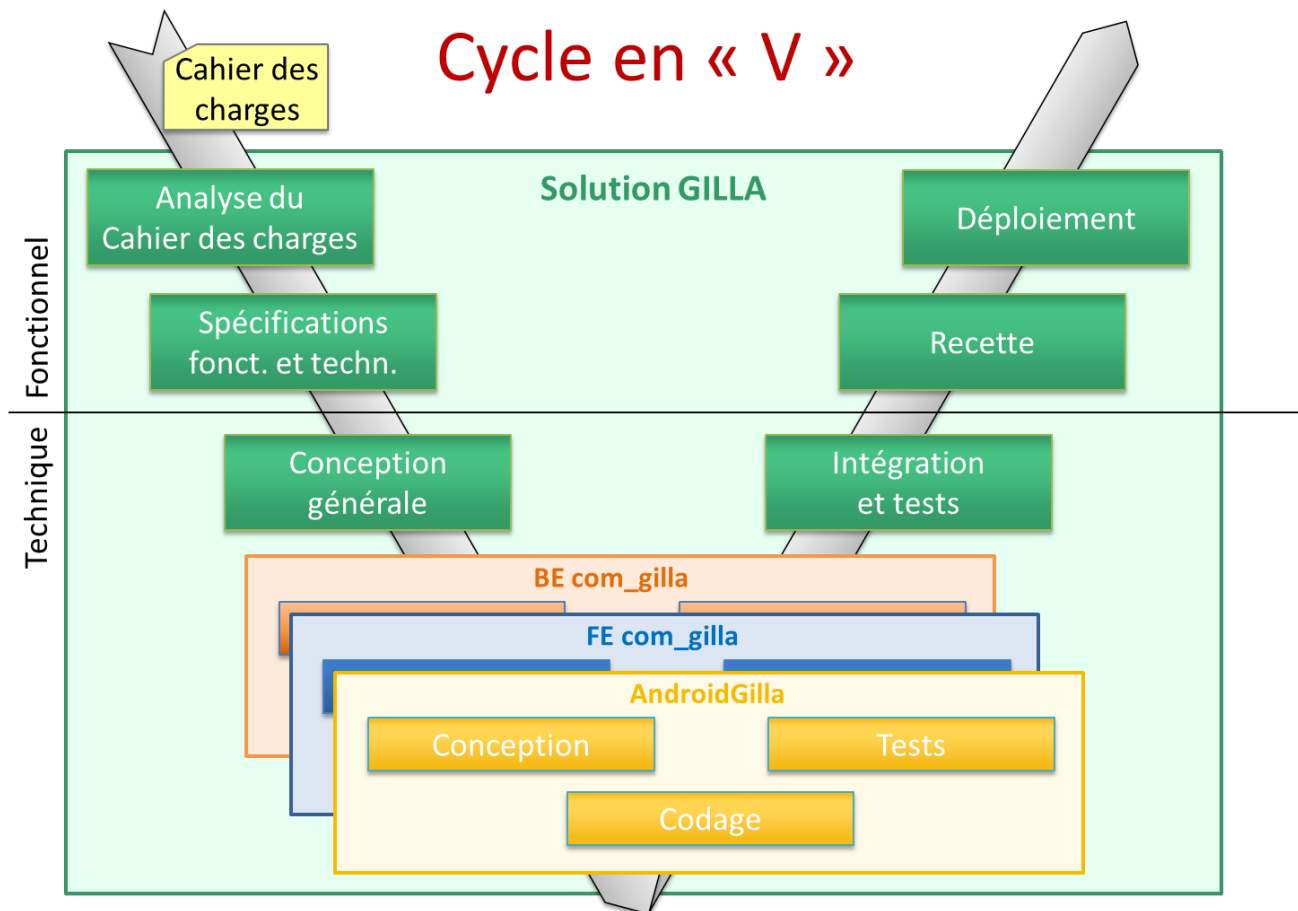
Cycle en « V »

Cahier des charges

Solution GILLA

Analyse du Cahier des charges

Déploiement

Spécifications fonct. et techn.

Recette

Fonctionnel

Technique

Conception générale

Intégration et tests

BE com_gilla

FE com_gilla

AndroidGilla

Conception

Tests

Codage